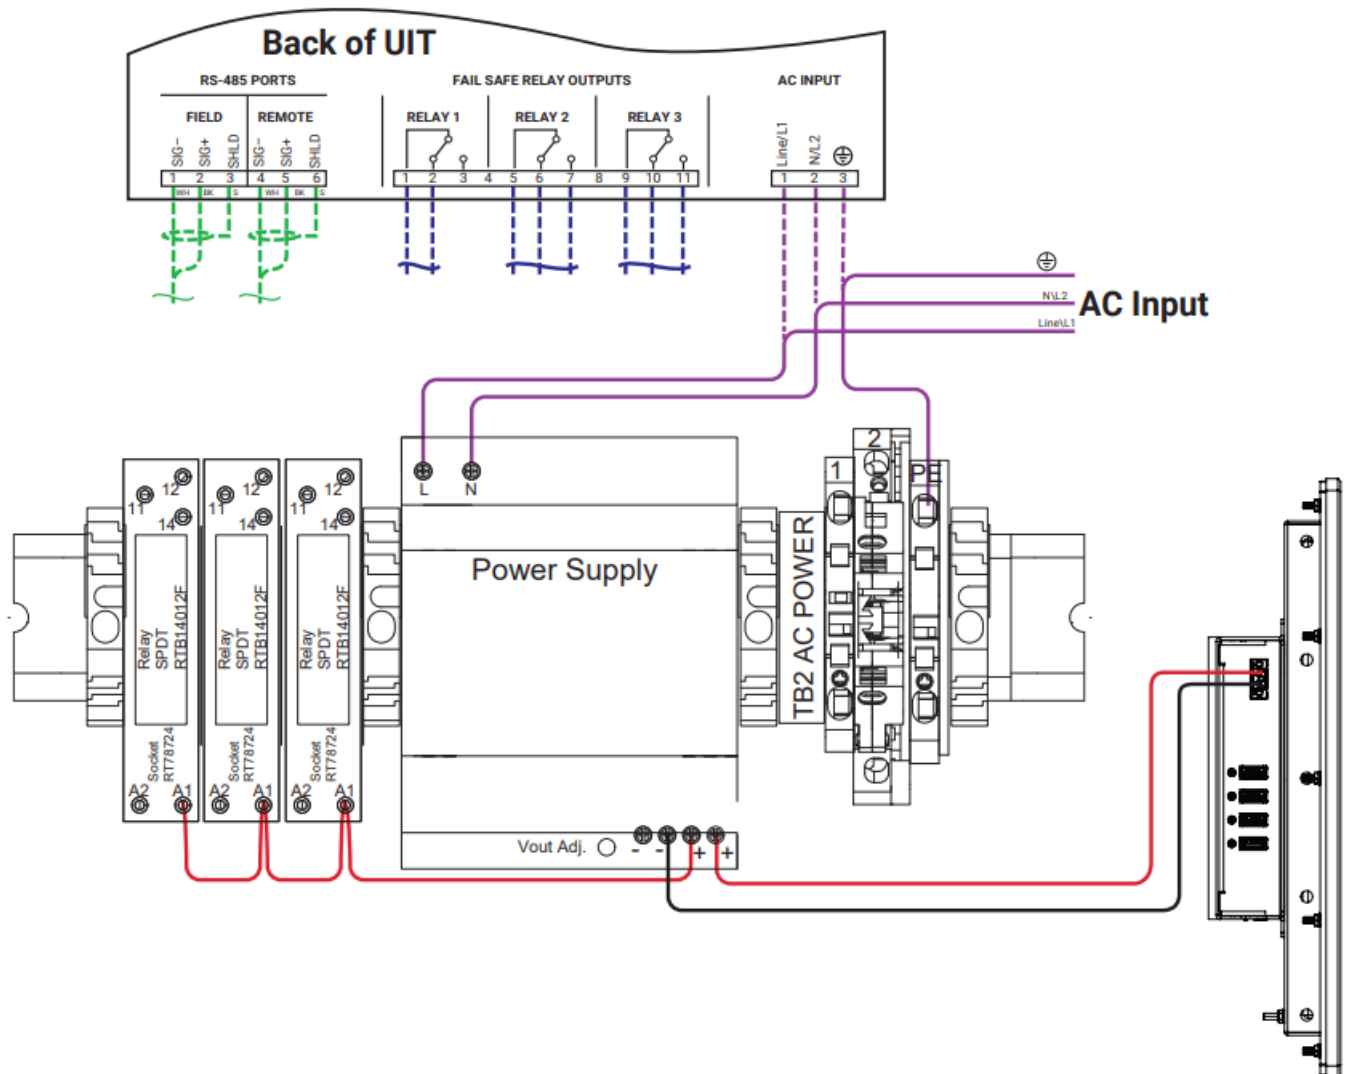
Back of UIT

RS-485 PORTS

FIELD

REMOTE

SIG– SIG+ SHLD SIG– SIG+ SHLD

1 2 3 4 5 6

WH BK S WH BK S

FAIL SAFE RELAY OUTPUTS

RELAY 1

RELAY 2

RELAY 3

1 2 3 4 5 6 7 8 9 10 11

AC INPUT

Line/L1 N/L2 ⏚

1 2 3

⏚

N\L2

AC Input

Line\L1

L N

Power Supply

Vout Adj. - - + +

12 11 14

Relay SPDT RTB14012F

Socket RT78724

A2 A1

12 11 14

Relay SPDT RTB14012F

Socket RT78724

A2 A1

12 11 14

Relay SPDT RTB14012F

Socket RT78724

A2 A1

2

1

PE

TB2 AC POWER